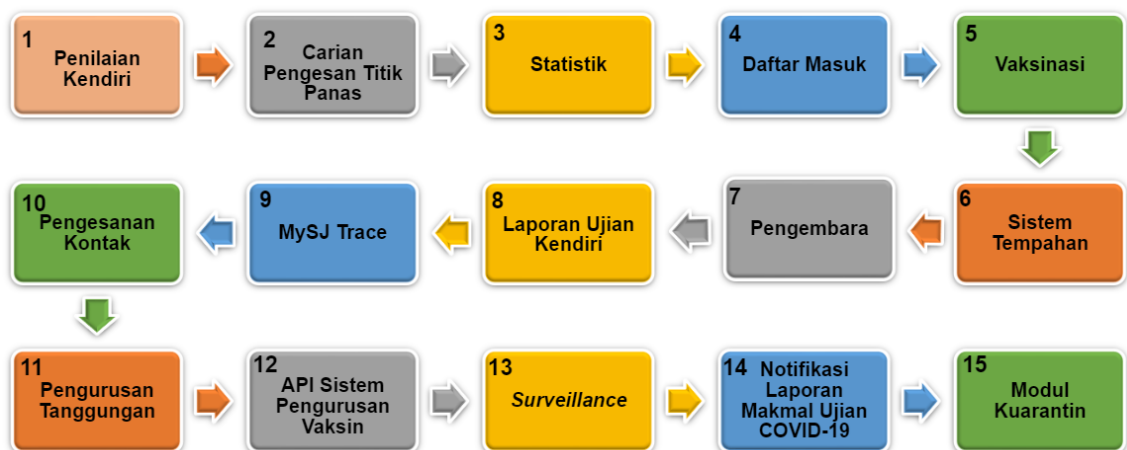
1 Penilaian Kendiri

2 Carian Pengesan Titik Panas

3 Statistik

4 Daftar Masuk

5 Vaksinasi

6 Sistem Tempahan

7 Pengembara

8 Laporan Ujian Kendiri

9 MySJ Trace

10 Pengesanan Kontak

11 Pengurusan Tanggungan

12 API Sistem Pengurusan Vaksin

13 *Surveillance*

14 Notifikasi Laporan Makmal Ujian COVID-19

15 Modul Kuarantin